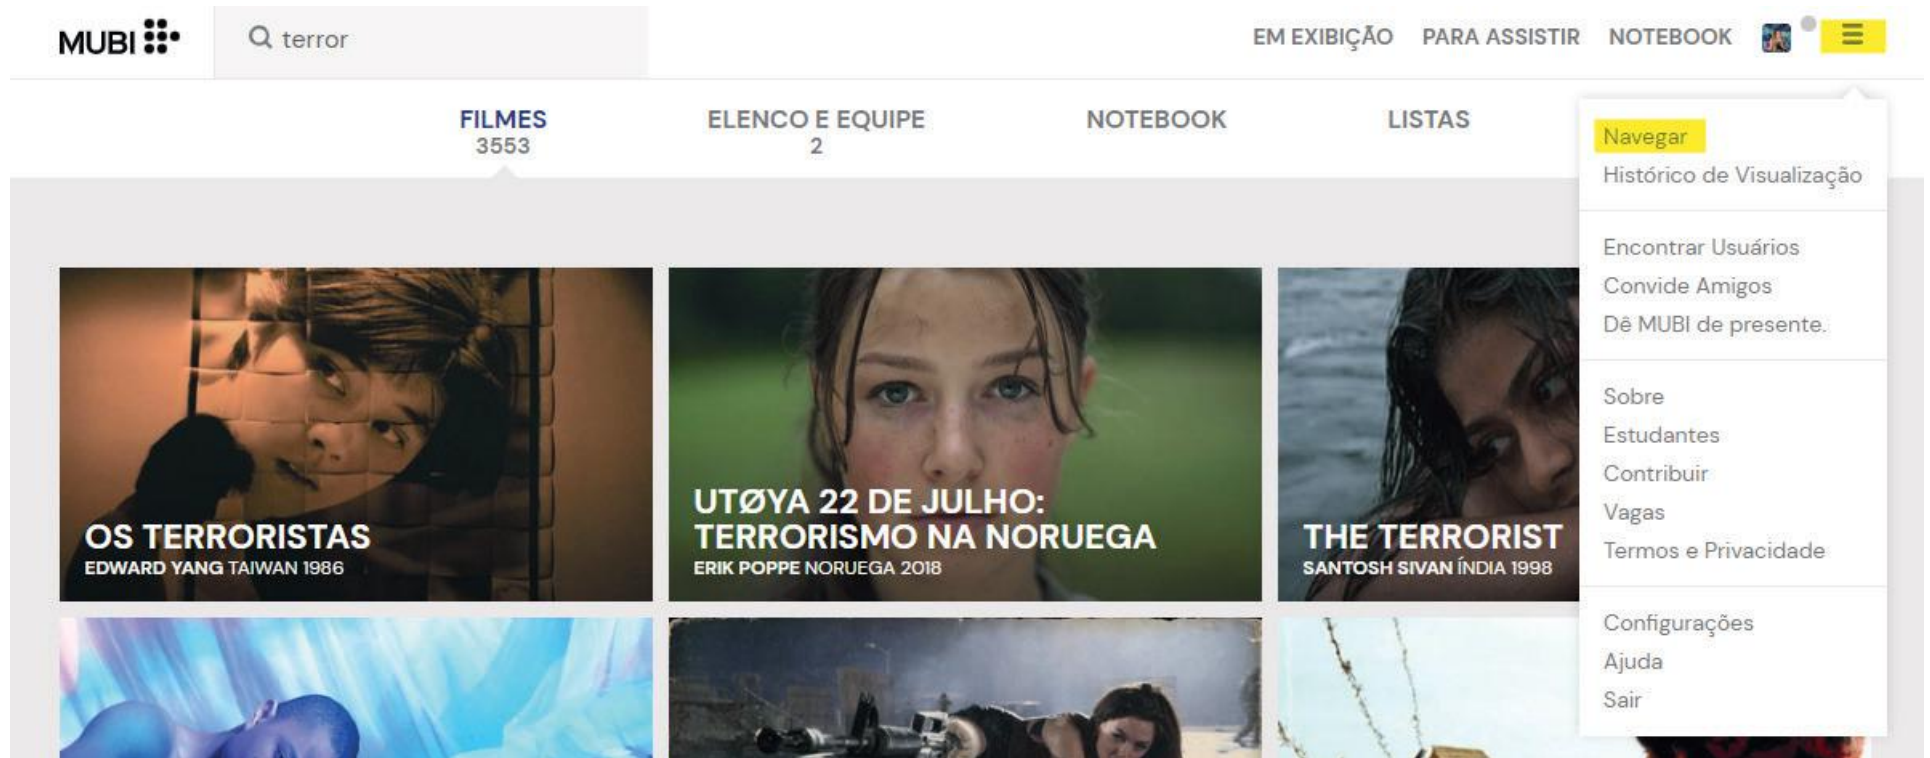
MUBI

terror

EM EXIBIÇÃO PARA ASSISTIR NOTEBOOK

FILMES
3553

ELENCO E EQUIPE
2

NOTEBOOK

LISTAS

Navegar
Histórico de Visualização

Encontrar Usuários
Convide Amigos
Dê MUBI de presente.

Sobre
Estudantes
Contribuir
Vagas
Termos e Privacidade

Configurações
Ajuda
Sair

OS TERRORISTAS
EDWARD YANG TAIWAN 1986

UTØYA 22 DE JULHO: TERRORISMO NA NORUEGA
ERIK POPPE NORUEGA 2018

THE TERRORIST
SANTOSH SIVAN ÍNDIA 1998